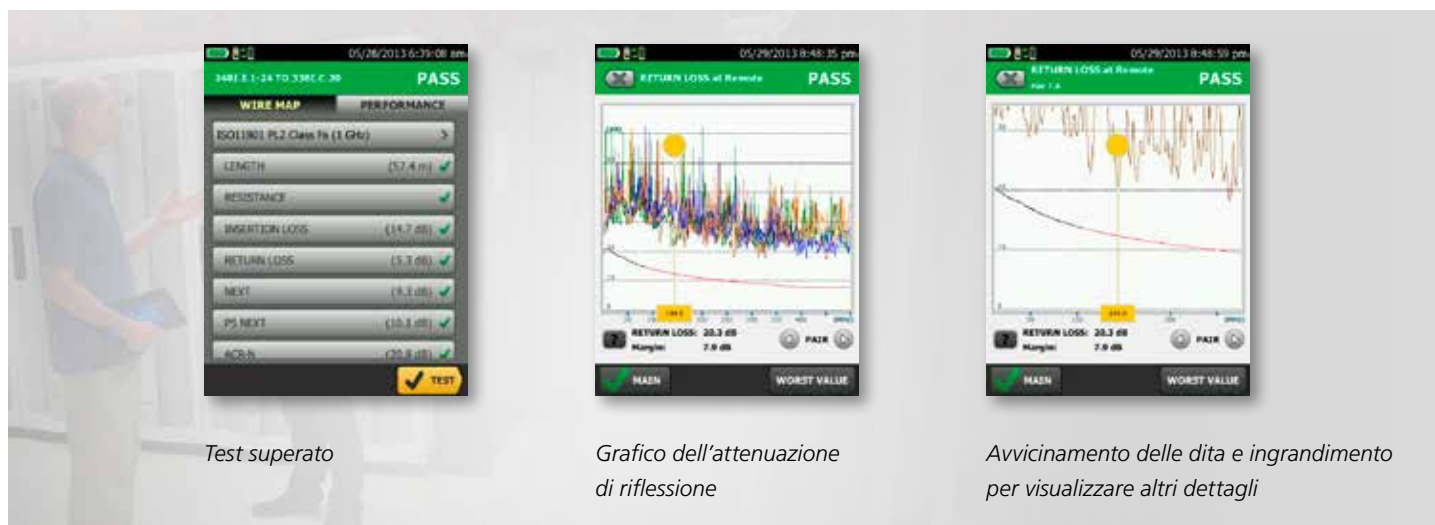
05/28/2013 6:39:08 am

2481 3.1-24 TO 338C C 30 PASS

WIRE MAP PERFORMANCE

ISO11801 PL2 Class Fa (1 GHz) >

LENGTH (57.4 m) ✓

RESISTANCE ✓

INSERTION LOSS (14.7 dB) ✓

RETURN LOSS (5.3 dB) ✓

NEXT (9.3 dB) ✓

PS NEXT (10.3 dB) ✓

ACR-N (20.8 dB) ✓

TEST

Test superato

05/29/2013 8:48:35 pm

RETURN LOSS at Remote PASS

RETURN LOSS: 20.3 dB
Margin: 7.9 dB

PAIR

MAIN WORST VALUE

Grafico dell’attenuazione di riflessione

05/29/2013 8:48:59 pm

RETURN LOSS at Remote PASS

RETURN LOSS: 20.3 dB
Margin: 7.9 dB

PAIR

MAIN WORST VALUE

Avvicinamento delle dita e ingrandimento per visualizzare altri dettagli